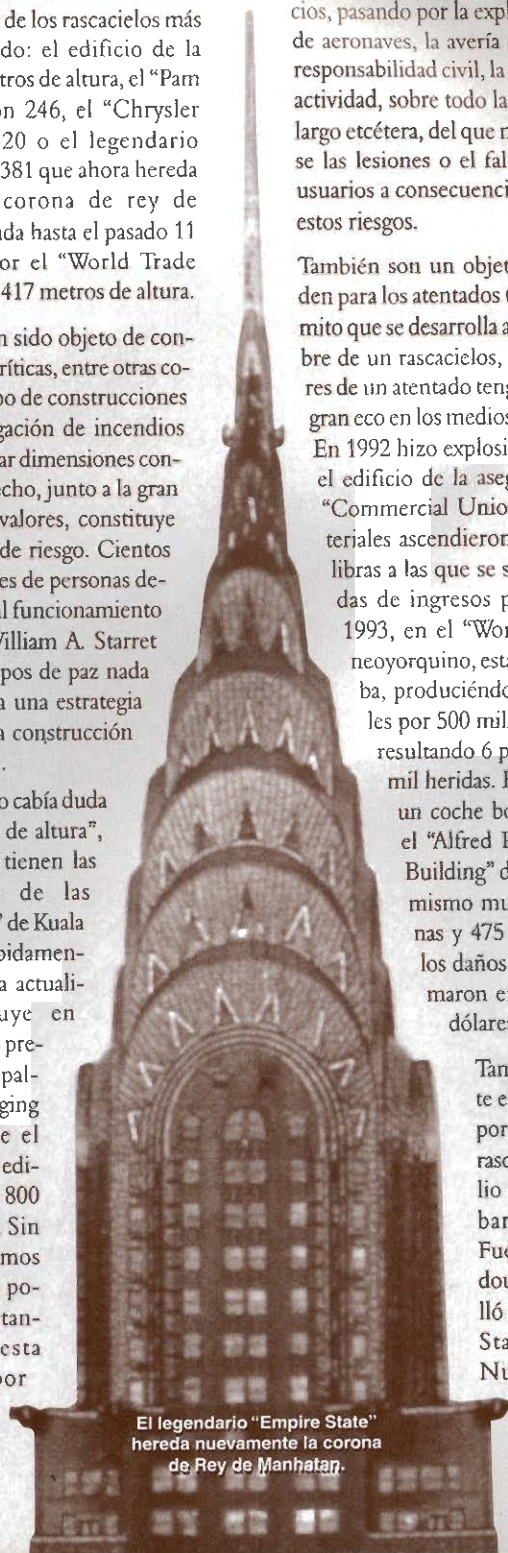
de los rascacielos más do: el edificio de la tros de altura, el "Pam n 246, el "Chrysler 20 o el legendario 381 que ahora hereda corona de rey de da hasta el pasado 11 or el "World Trade 417 metros de altura.

n sido objeto de con- ríticas, entre otras co- po de construcciones gación de incendios ar dimensiones con- echo, junto a la gran valores, constituye de riesgo. Cientos es de personas de- l funcionamiento William A. Starret pos de paz nada a una estrategia a construcción .

o cabía duda de altura", tienen las de las " de Kuala pidamen- a actuali- uye en pre- pal- ging e el edi- 800 Sin mos po- tan- esta por

cios, pasando por la expl de aeronaves, la avería responsabilidad civil, la actividad, sobre todo la largo etcétera, del que n se las lesiones o el fal usuarios a consecuenci estos riesgos.

También son un objet den para los atentados mito que se desarrolla a bre de un rascacielos, res de un atentado teng gran eco en los medios En 1992 hizo explosi el edificio de la aseg "Commercial Unio teriales ascendieron libras a las que se s das de ingresos p 1993, en el "Wor neoyorquino, esta ba, produciéndo les por 500 mil resultando 6 p mil heridas. un coche bo el "Alfred Building" d mismo mu nas y 475 los daños maron e dólare

Tan te e por rasc lio bar Fue dou lló Sta Nu

El legendario "Empire State" hereda nuevamente la corona de Rey de Manhatan.